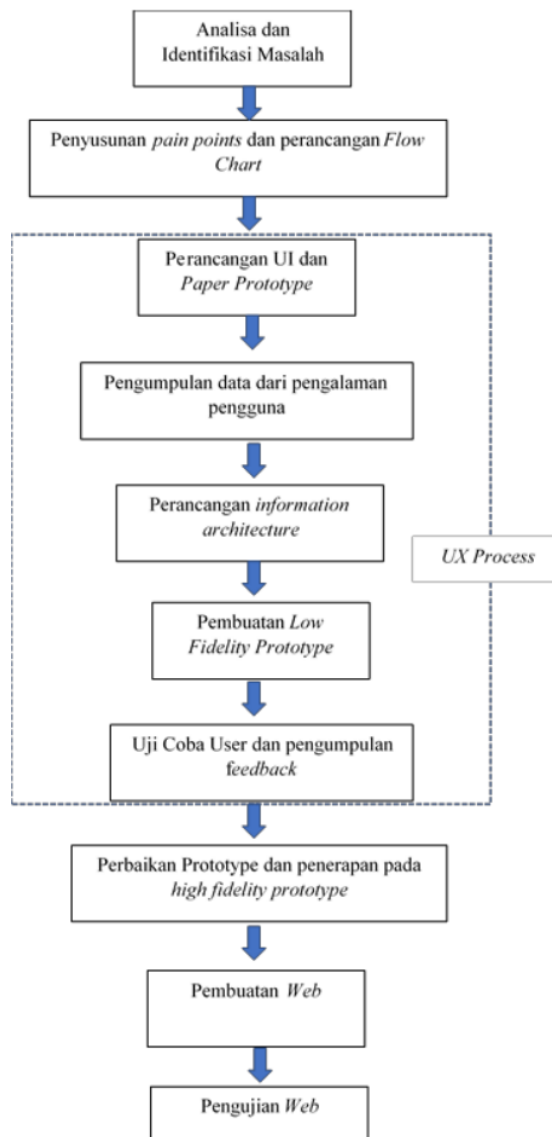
Analisa dan Identifikasi Masalah

Penyusunan pain points dan perancangan Flow Chart

Perancangan UI dan Paper Prototype

Pengumpulan data dari pengalaman pengguna

Perancangan information architecture

UX Process

Pembuatan Low Fidelity Prototype

Uji Coba User dan pengumpulan feedback

Perbaikan Prototype dan penerapan pada high fidelity prototype

Pembuatan Web

Pengujian Web